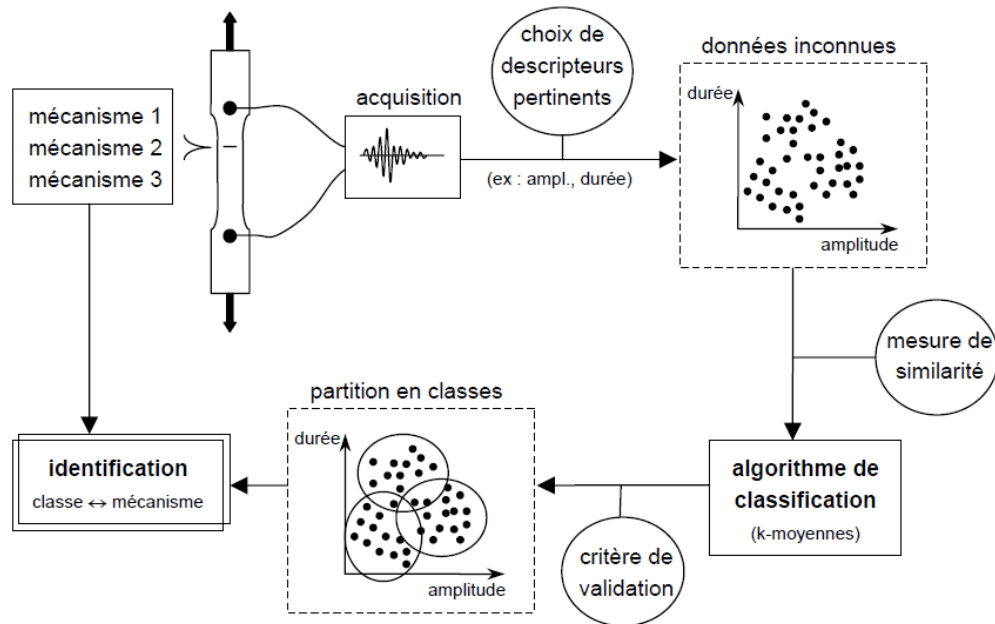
mécanisme 1
mécanisme 2
mécanisme 3

acquisition

choix de descripteurs pertinents

(ex : ampl., durée)

données inconnues

durée

amplitude

mesure de similarité

algorithme de classification

(k-moyennes)

critère de validation

partition en classes

durée

amplitude

identification

classe $\leftrightarrow$ mécanisme